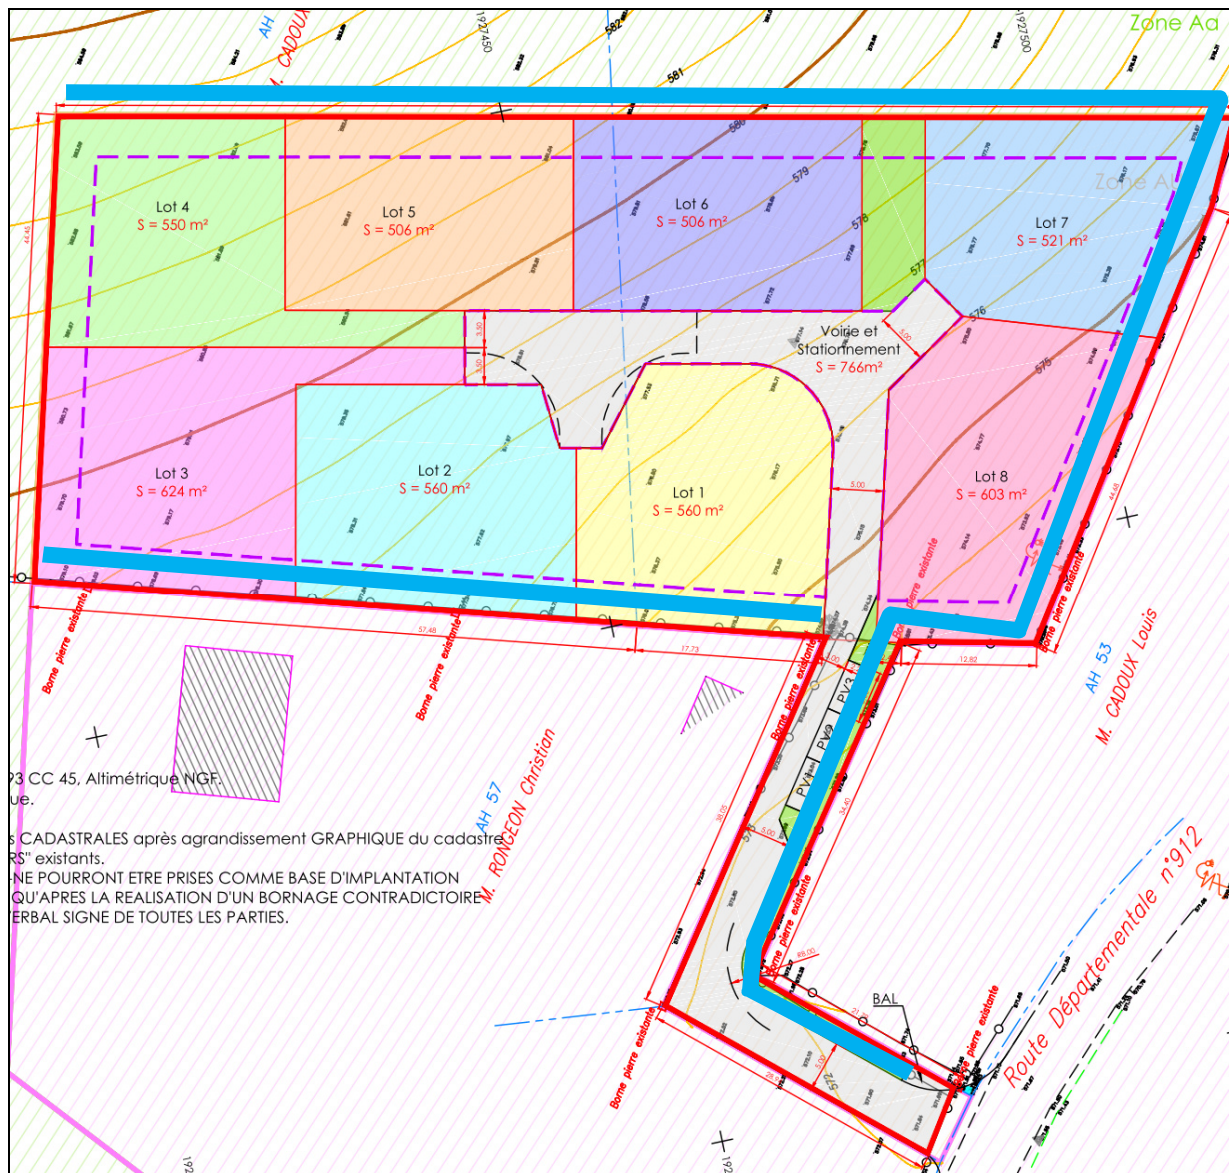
AH
M. CADOUX
1927450
582
581
1927500
Zone Aa
Zone Al
Lot 4
S = 550 m²
Lot 5
S = 506 m²
Lot 6
S = 506 m²
Lot 7
S = 521 m²
580
579
578
577
576
575
Voirie et Stationnement
S = 766m²
Lot 3
S = 624 m²
Lot 2
S = 560 m²
Lot 1
S = 560 m²
Lot 8
S = 603 m²
5.00
3.50
57.48
17.73
12.82
Borne pierre existante
Borne pierre existante
Borne pierre existante
Borne pierre existante
Borne pierre existante
Borne pierre existante
Borne pierre existante
Borne pierre existante
AH 53
M. CADOUX Louis
AH 57
M. RONGEON Christian
PV1
PV2
PV3
BAL
Route Départementale n°912
93 CC 45, Altimétrique NGF.
ue.
s CADASTRALES après agrandissement GRAPHIQUE du cadastre
RS" existants.
NE POURRONT ETRE PRISES COMME BASE D'IMPLANTATION
QU'APRES LA REALISATION D'UN BORNAGE CONTRADICTOIRE
ERBAL SIGNE DE TOUTES LES PARTIES.